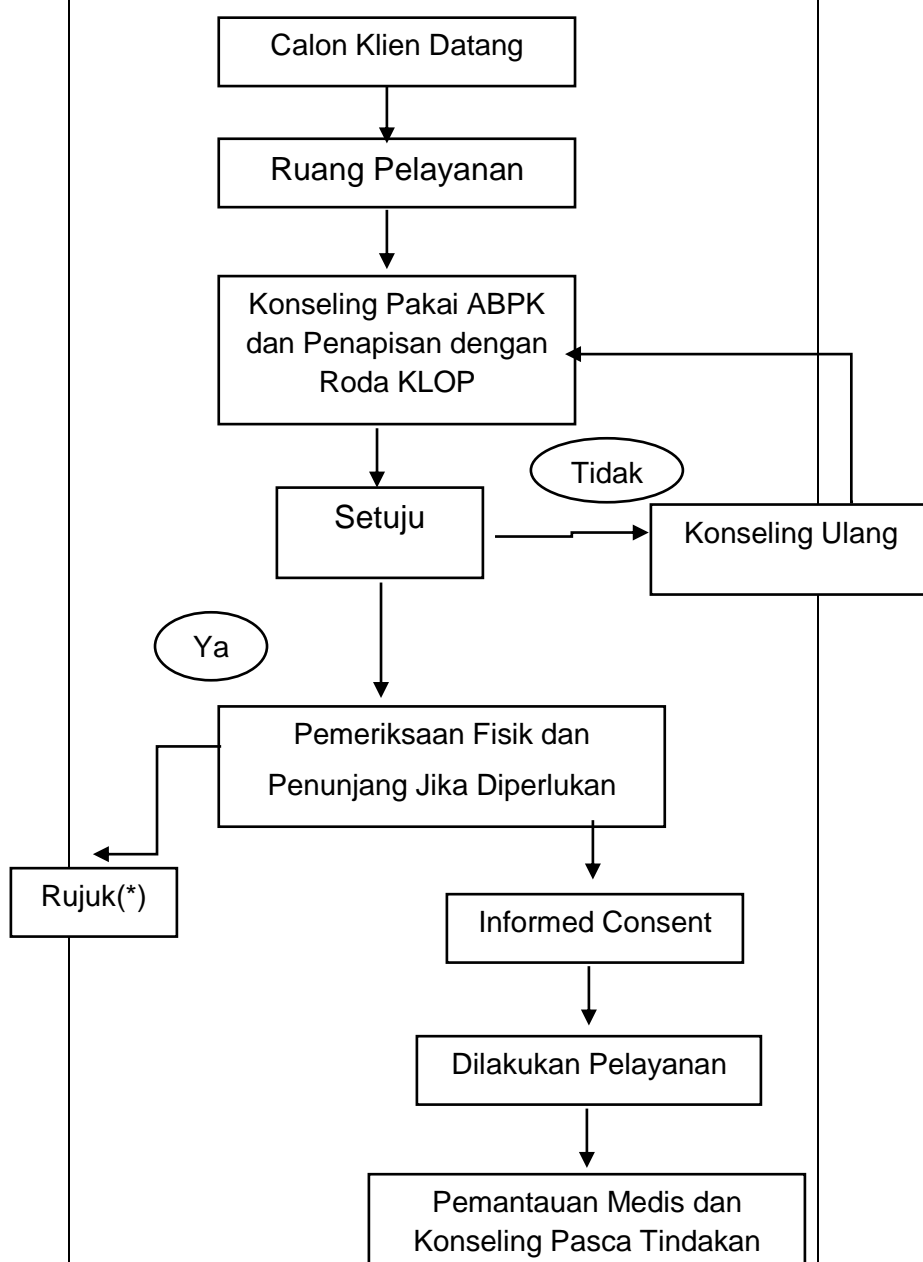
Calon Klien Datang

Ruang Pelayanan

Konseling Pakai ABPK dan Penapisan dengan Roda KLOP

Tidak

Setuju

Konseling Ulang

Ya

Pemeriksaan Fisik dan Penunjang Jika Diperlukan

Rujuk(*)

Informed Consent

Dilakukan Pelayanan

Pemantauan Medis dan Konseling Pasca Tindakan